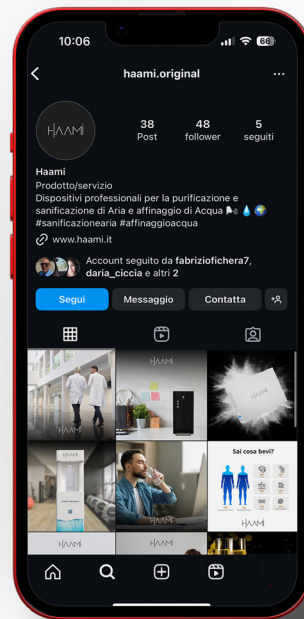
10:06

66

haami.original

HAAMI

38
Post

48
follower

5
seguiti

Haami
Prodotto/servizio
Dispositivi professionali per la purificazione e sanificazione di Aria e affinaggio di Acqua 🌬️💧🌍
#sanificazionearia #affinaggioacqua

www.haami.it

Account seguito da fabriziofichera7, daria_ciccia e altri 2

Segui

Messaggio

Contatta

HAAMI

HAAMI

HAAMI

Sai cosa bevi?

HAAMI

HAAMI